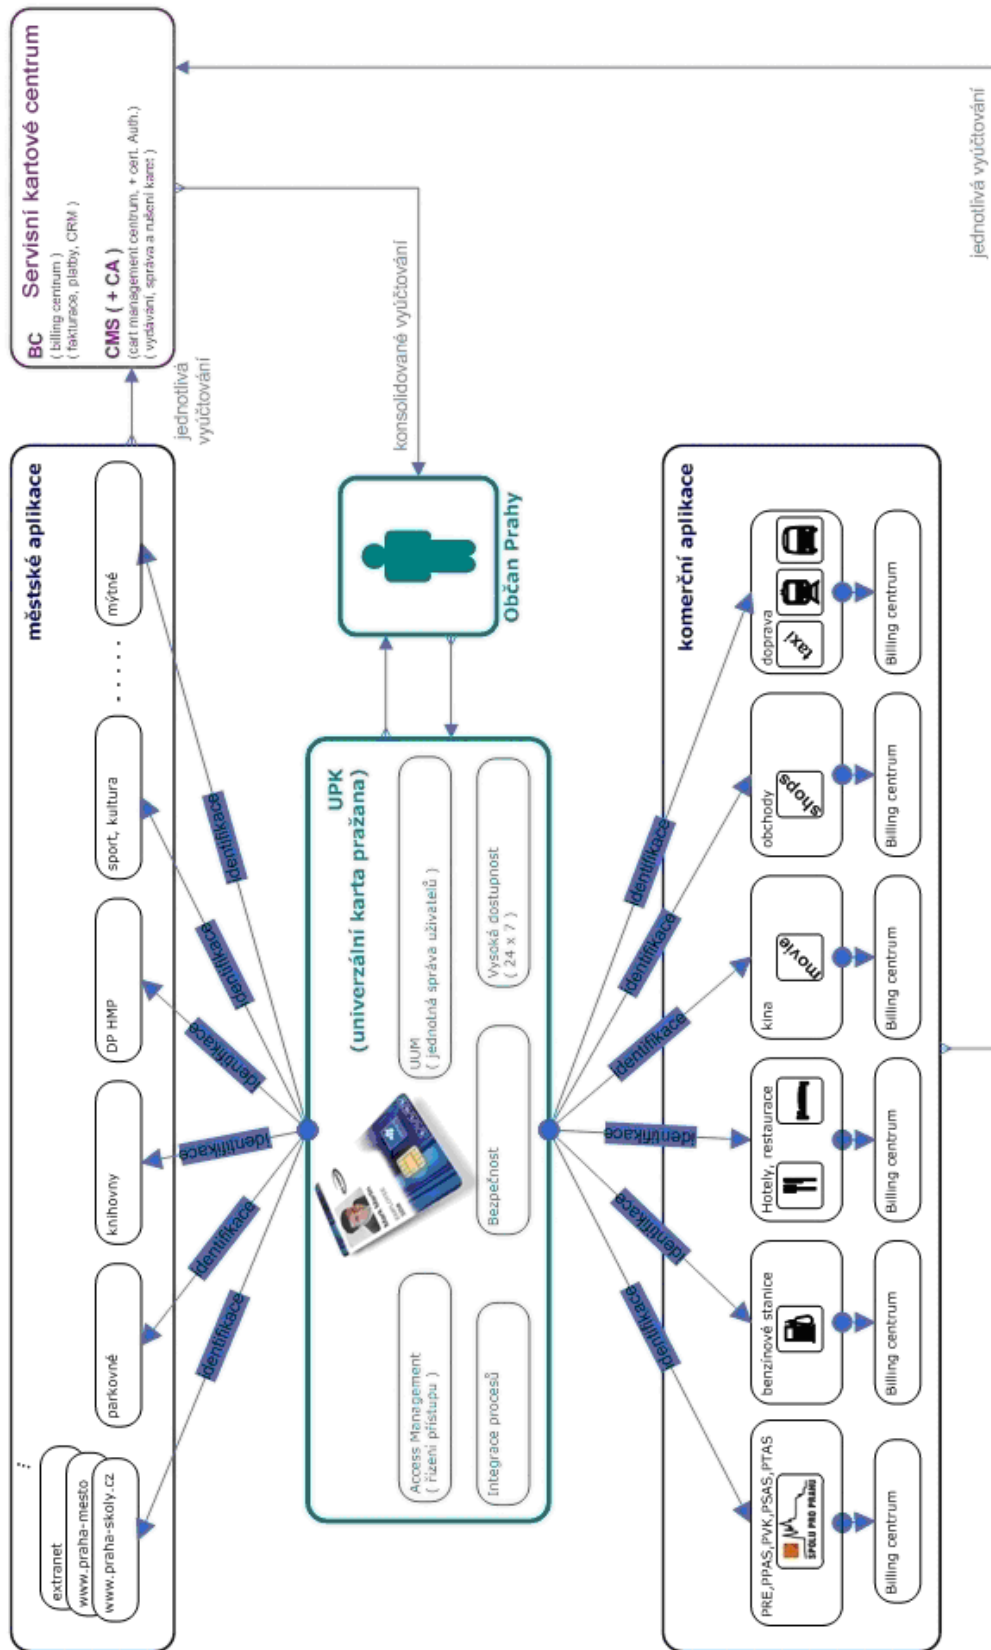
Servisní kartové centrum

BC
( billing centrum )
( fakturace, platby, CRM )

CMS ( + CA )
(cert management centrum, + cert. Auth.)
( vydávání, správa a rušení karet )

jednotlivá vyúčtování

jednotlivá vyúčtování

konsolidované vyúčtování

městské aplikace

extranet
www.praha-mesto
www.praha-skoly.cz
...
parkovné
knihovny
DP HMP
sport, kultura
......
mýtné

identifikace
identifikace
identifikace
identifikace
identifikace
identifikace

Občan Prahy

UPK
(univerzální karta pražana)

UUM
( jednotná správa uživatelů )
Vysoká dostupnost
( 24 x 7 )
Bezpečnost
Access Management
( řízení přístupu )
Integrace procesů

komerční aplikace

identifikace
identifikace
identifikace
identifikace
identifikace
identifikace

PRE,PPAS,PVK,PSAS,PTAS
SPOLU PRO PRAHU
benzínové stanice
Hotely, restaurace
kina
movie
obchody
shops
doprava
taxi

Billing centrum
Billing centrum
Billing centrum
Billing centrum
Billing centrum
Billing centrum